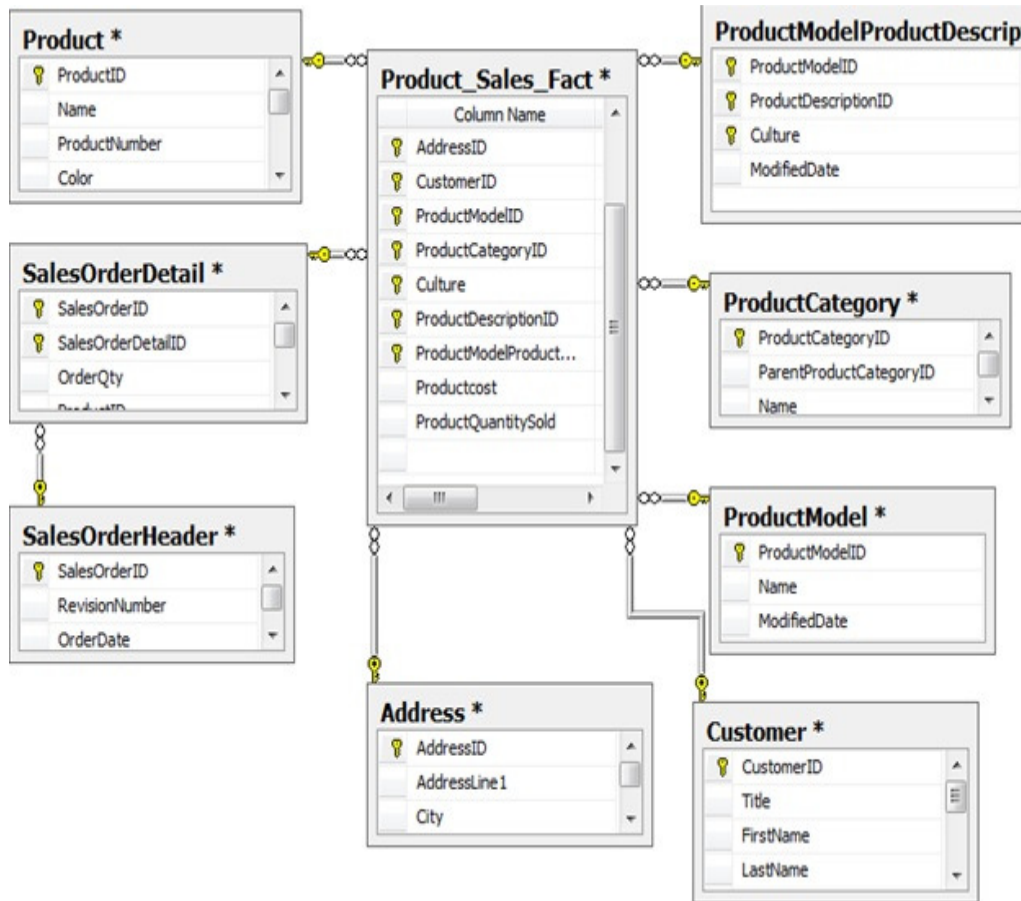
Product *
ProductID
Name
ProductNumber
Color

Product_Sales_Fact *
Column Name
AddressID
CustomerID
ProductModelID
ProductCategoryID
Culture
ProductDescriptionID
ProductModelProduct...
Productcost
ProductQuantitySold

ProductModelProductDescrip
ProductModelID
ProductDescriptionID
Culture
ModifiedDate

SalesOrderDetail *
SalesOrderID
SalesOrderDetailID
OrderQty
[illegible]

ProductCategory *
ProductCategoryID
ParentProductCategoryID
Name

SalesOrderHeader *
SalesOrderID
RevisionNumber
OrderDate

ProductModel *
ProductModelID
Name
ModifiedDate

Address *
AddressID
AddressLine1
City

Customer *
CustomerID
Title
FirstName
LastName